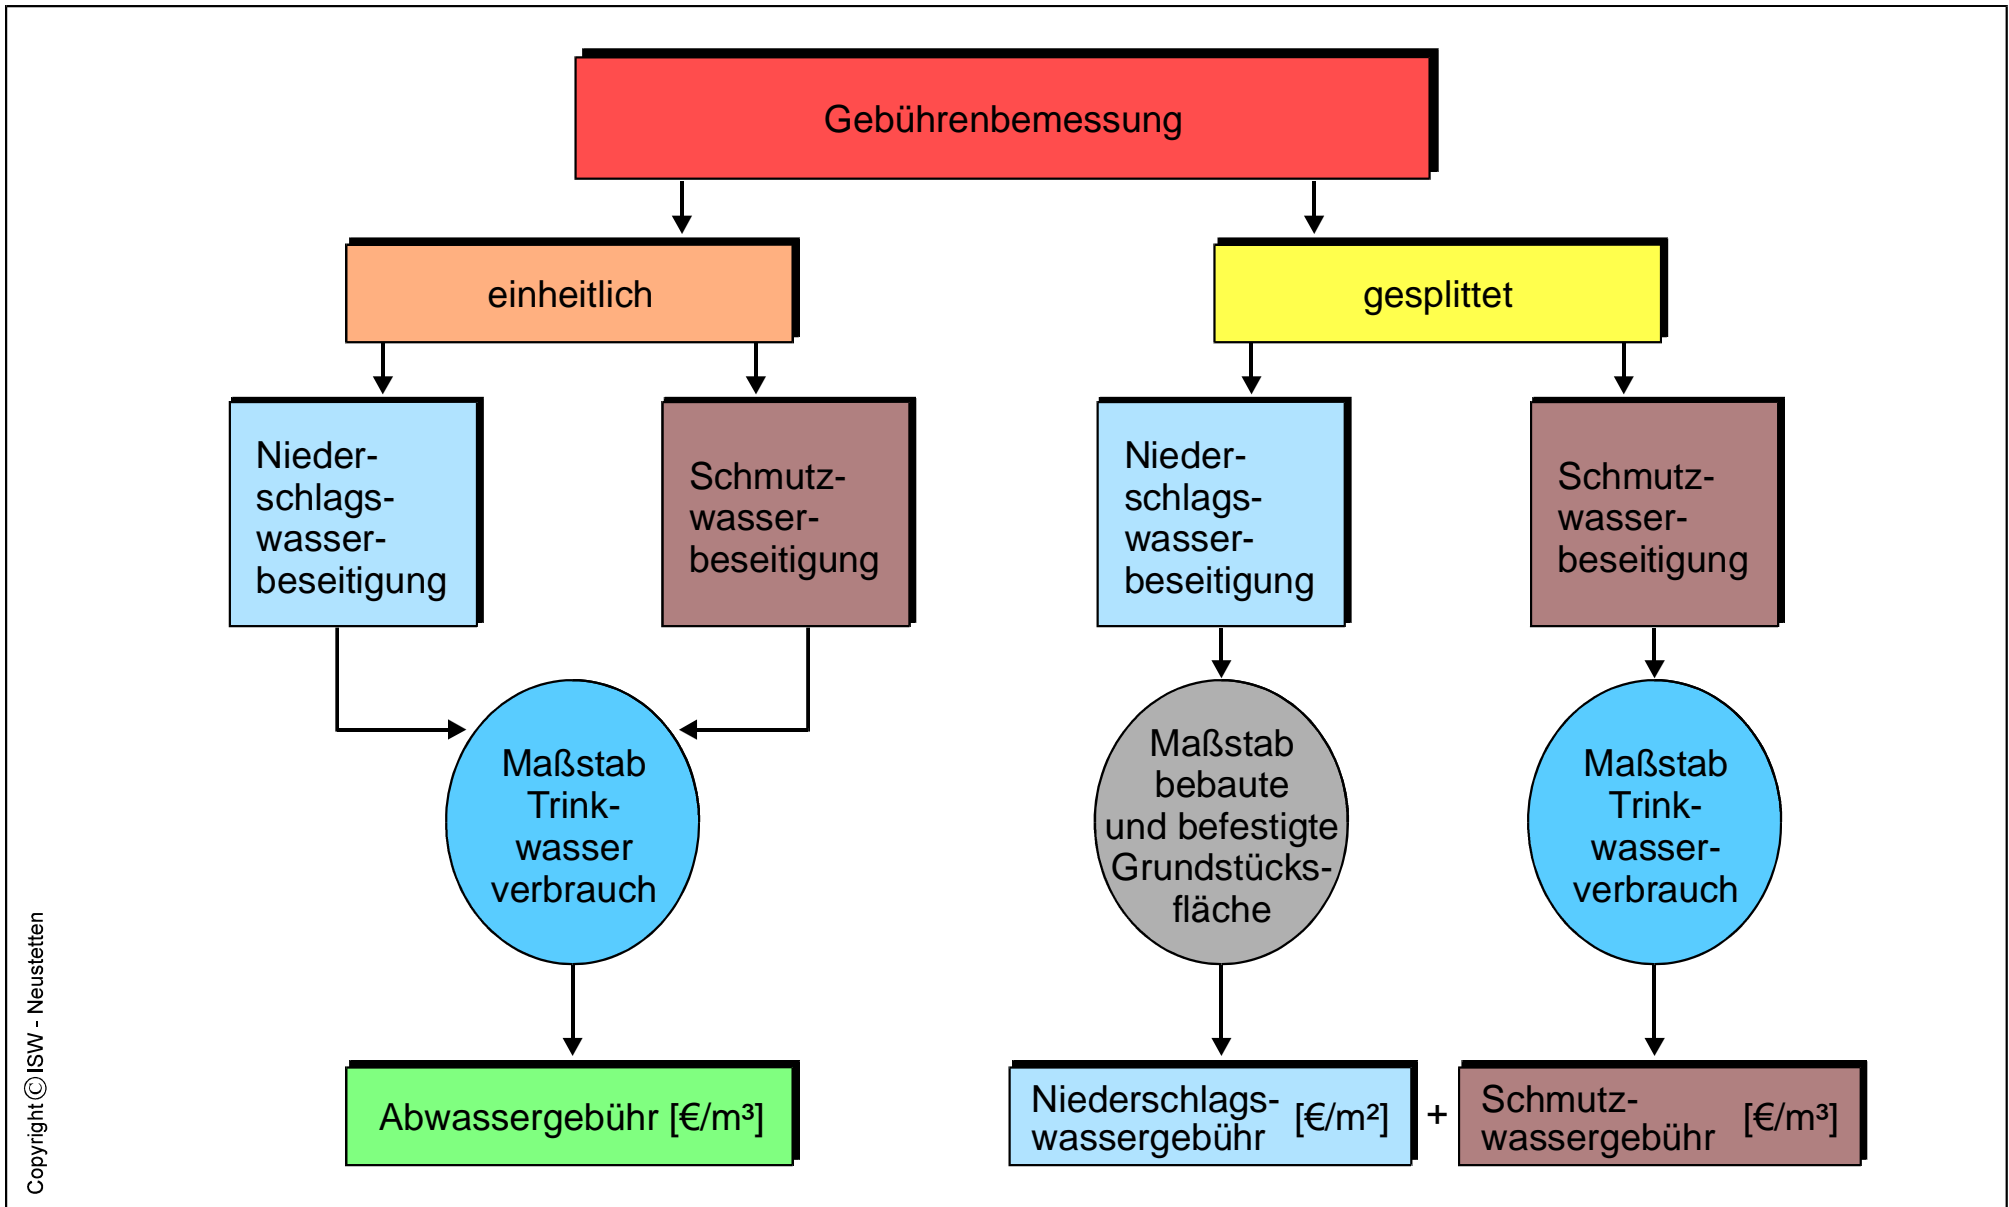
Gebührenbemessung

einheitlich

gesplittet

Niederschlagswasserbeseitigung

Schmutzwasserbeseitigung

Niederschlagswasserbeseitigung

Schmutzwasserbeseitigung

Maßstab Trinkwasser verbrauch

Maßstab bebaute und befestigte Grundstücksfläche

Maßstab Trinkwasserverbrauch

Abwassergebühr [€/m³]

Niederschlagswassergebühr [€/m²]

+

Schmutzwassergebühr [€/m³]

Copyright © ISW - Neustetten